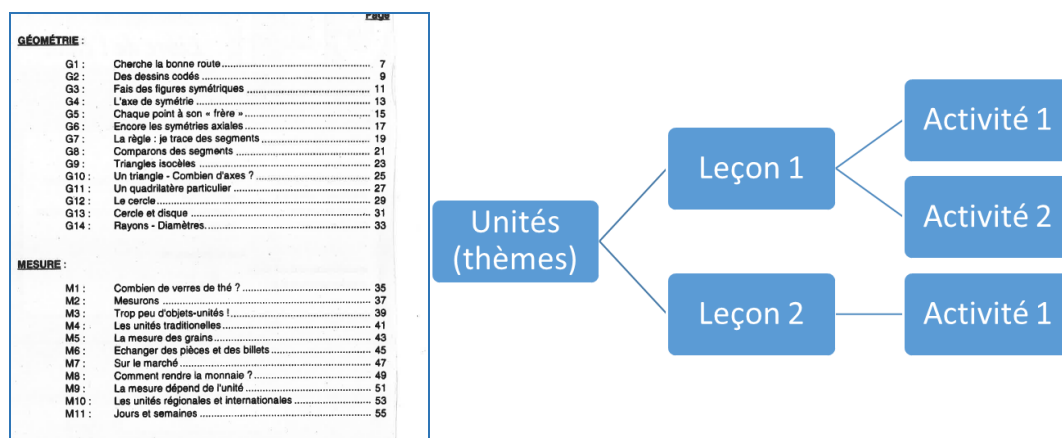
Page

GÉOMÉTRIE :

G1 : Cherche la bonne route .......... 7
G2 : Des dessins codés .......... 9
G3 : Fais des figures symétriques .......... 11
G4 : L'axe de symétrie .......... 13
G5 : Chaque point à son « frère » .......... 15
G6 : Encore les symétries axiales .......... 17
G7 : La règle : je trace des segments .......... 19
G8 : Comparons des segments .......... 21
G9 : Triangles isocèles .......... 23
G10 : Un triangle - Combien d'axes ? .......... 25
G11 : Un quadrilatère particulier .......... 27
G12 : Le cercle .......... 29
G13 : Cercle et disque .......... 31
G14 : Rayons - Diamètres .......... 33

MESURE :

M1 : Combien de verres de thé ? .......... 35
M2 : Mesurons .......... 37
M3 : Trop peu d'objets-unités ! .......... 39
M4 : Les unités traditionnelles .......... 41
M5 : La mesure des grains .......... 43
M6 : Echanger des pièces et des billets .......... 45
M7 : Sur le marché .......... 47
M8 : Comment rendre la monnaie ? .......... 49
M9 : La mesure dépend de l'unité .......... 51
M10 : Les unités régionales et internationales .......... 53
M11 : Jours et semaines .......... 55

Unités (thèmes)
Leçon 1
Leçon 2
Activité 1
Activité 2
Activité 1